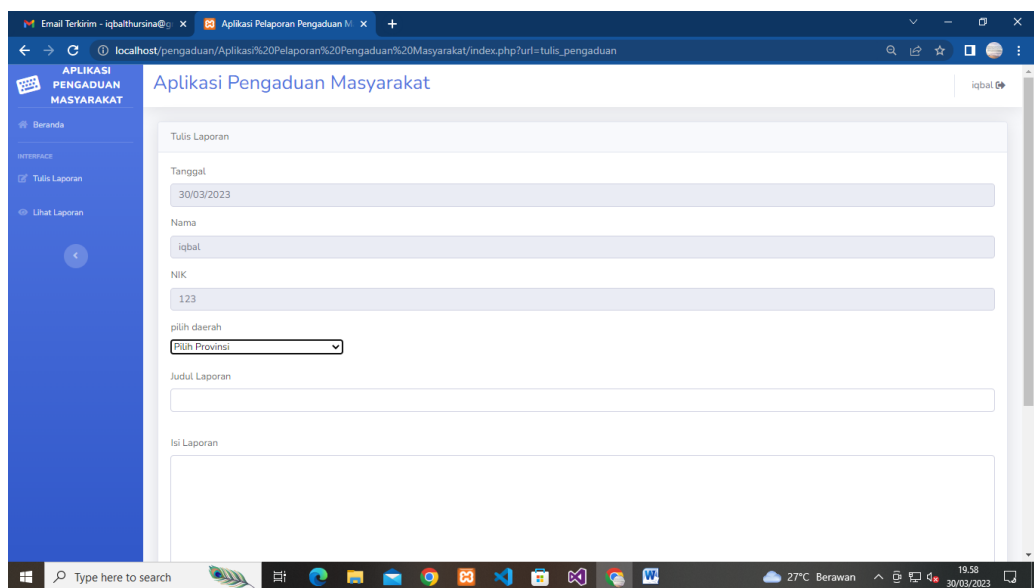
Email Terkirim - iqbalthursina@g ×
Aplikasi Pelaporan Pengaduan M ×
+

localhost/pengaduan/Aplikasi%20Pelaporan%20Pengaduan%20Masyarakat/index.php?url=tulis_pengaduan

APLIKASI PENGADUAN MASYARAKAT

Beranda

INTERFACE

Tulis Laporan

Lihat Laporan

Aplikasi Pengaduan Masyarakat

iqbal

Tulis Laporan

Tanggal

30/03/2023

Nama

iqbal

NIK

123

pilih daerah

Pilih Provinsi

Judul Laporan

Isi Laporan

Type here to search

27°C Berawan

19.58
30/03/2023